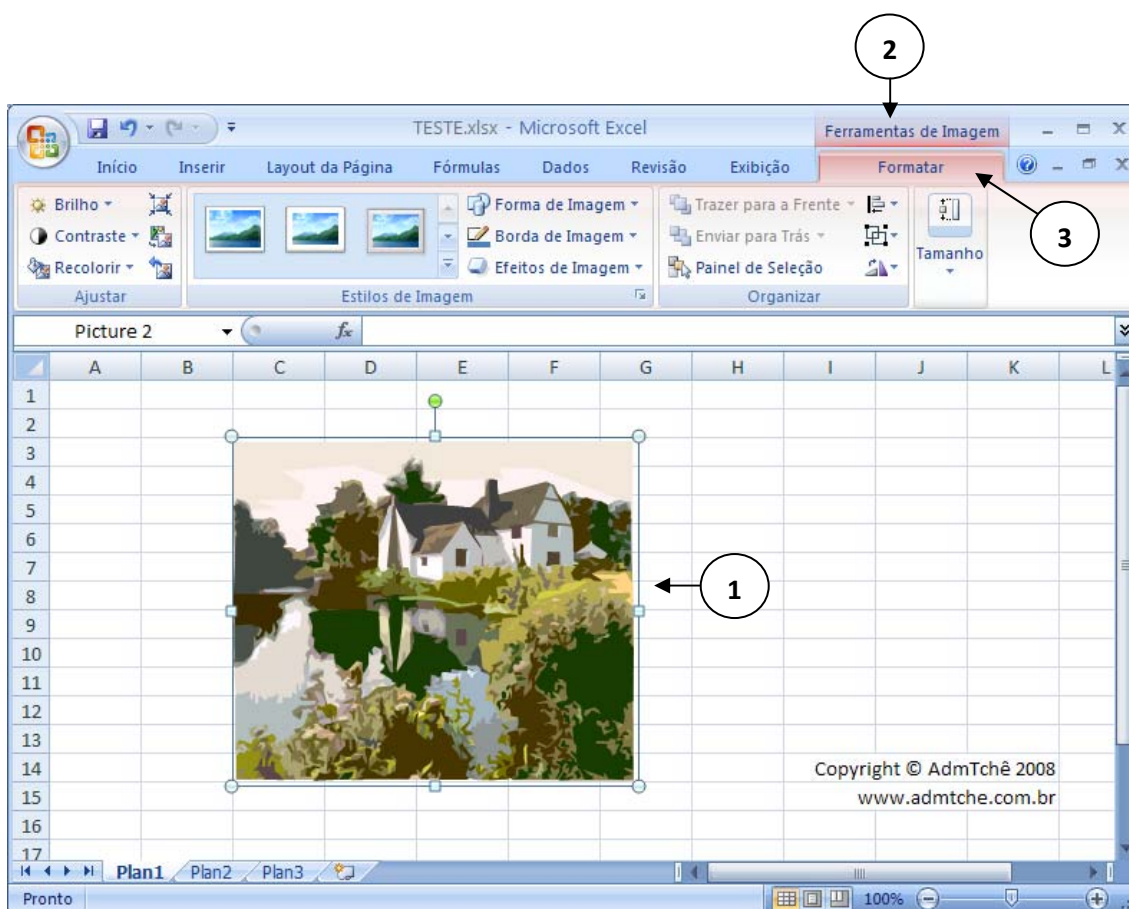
2

TESTE.xlsx - Microsoft Excel

Ferramentas de Imagem

Início Inserir Layout da Página Fórmulas Dados Revisão Exibição Formatar

3

Brilho
Contraste
Recolorir
Ajustar

Forma de Imagem
Borda de Imagem
Efeitos de Imagem
Estilos de Imagem

Trazer para a Frente
Enviar para Trás
Painel de Seleção
Organizar

Tamanho

Picture 2 $f_x$

| | A | B | C | D | E | F | G | H | I | J | K | L |
|---|---|---|---|---|---|---|---|---|---|---|---|---|
| 1 | | | | | | | | | | | | |
| 2 | | | | | | | | | | | | |
| 3 | | | | | | | | | | | | |
| 4 | | | | | | | | | | | | |
| 5 | | | | | | | | | | | | |
| 6 | | | | | | | | | | | | |
| 7 | | | | | | | | | | | | |
| 8 | | | | | | | | | | | | |
| 9 | | | | | | | | | | | | |
| 10 | | | | | | | | | | | | |
| 11 | | | | | | | | | | | | |
| 12 | | | | | | | | | | | | |
| 13 | | | | | | | | | | | | |
| 14 | | | | | | | | | | | | |
| 15 | | | | | | | | | | | | |
| 16 | | | | | | | | | | | | |
| 17 | | | | | | | | | | | | |

1

Copyright © AdmTchê 2008
www.admtche.com.br

Plan1 Plan2 Plan3

Pronto 100%